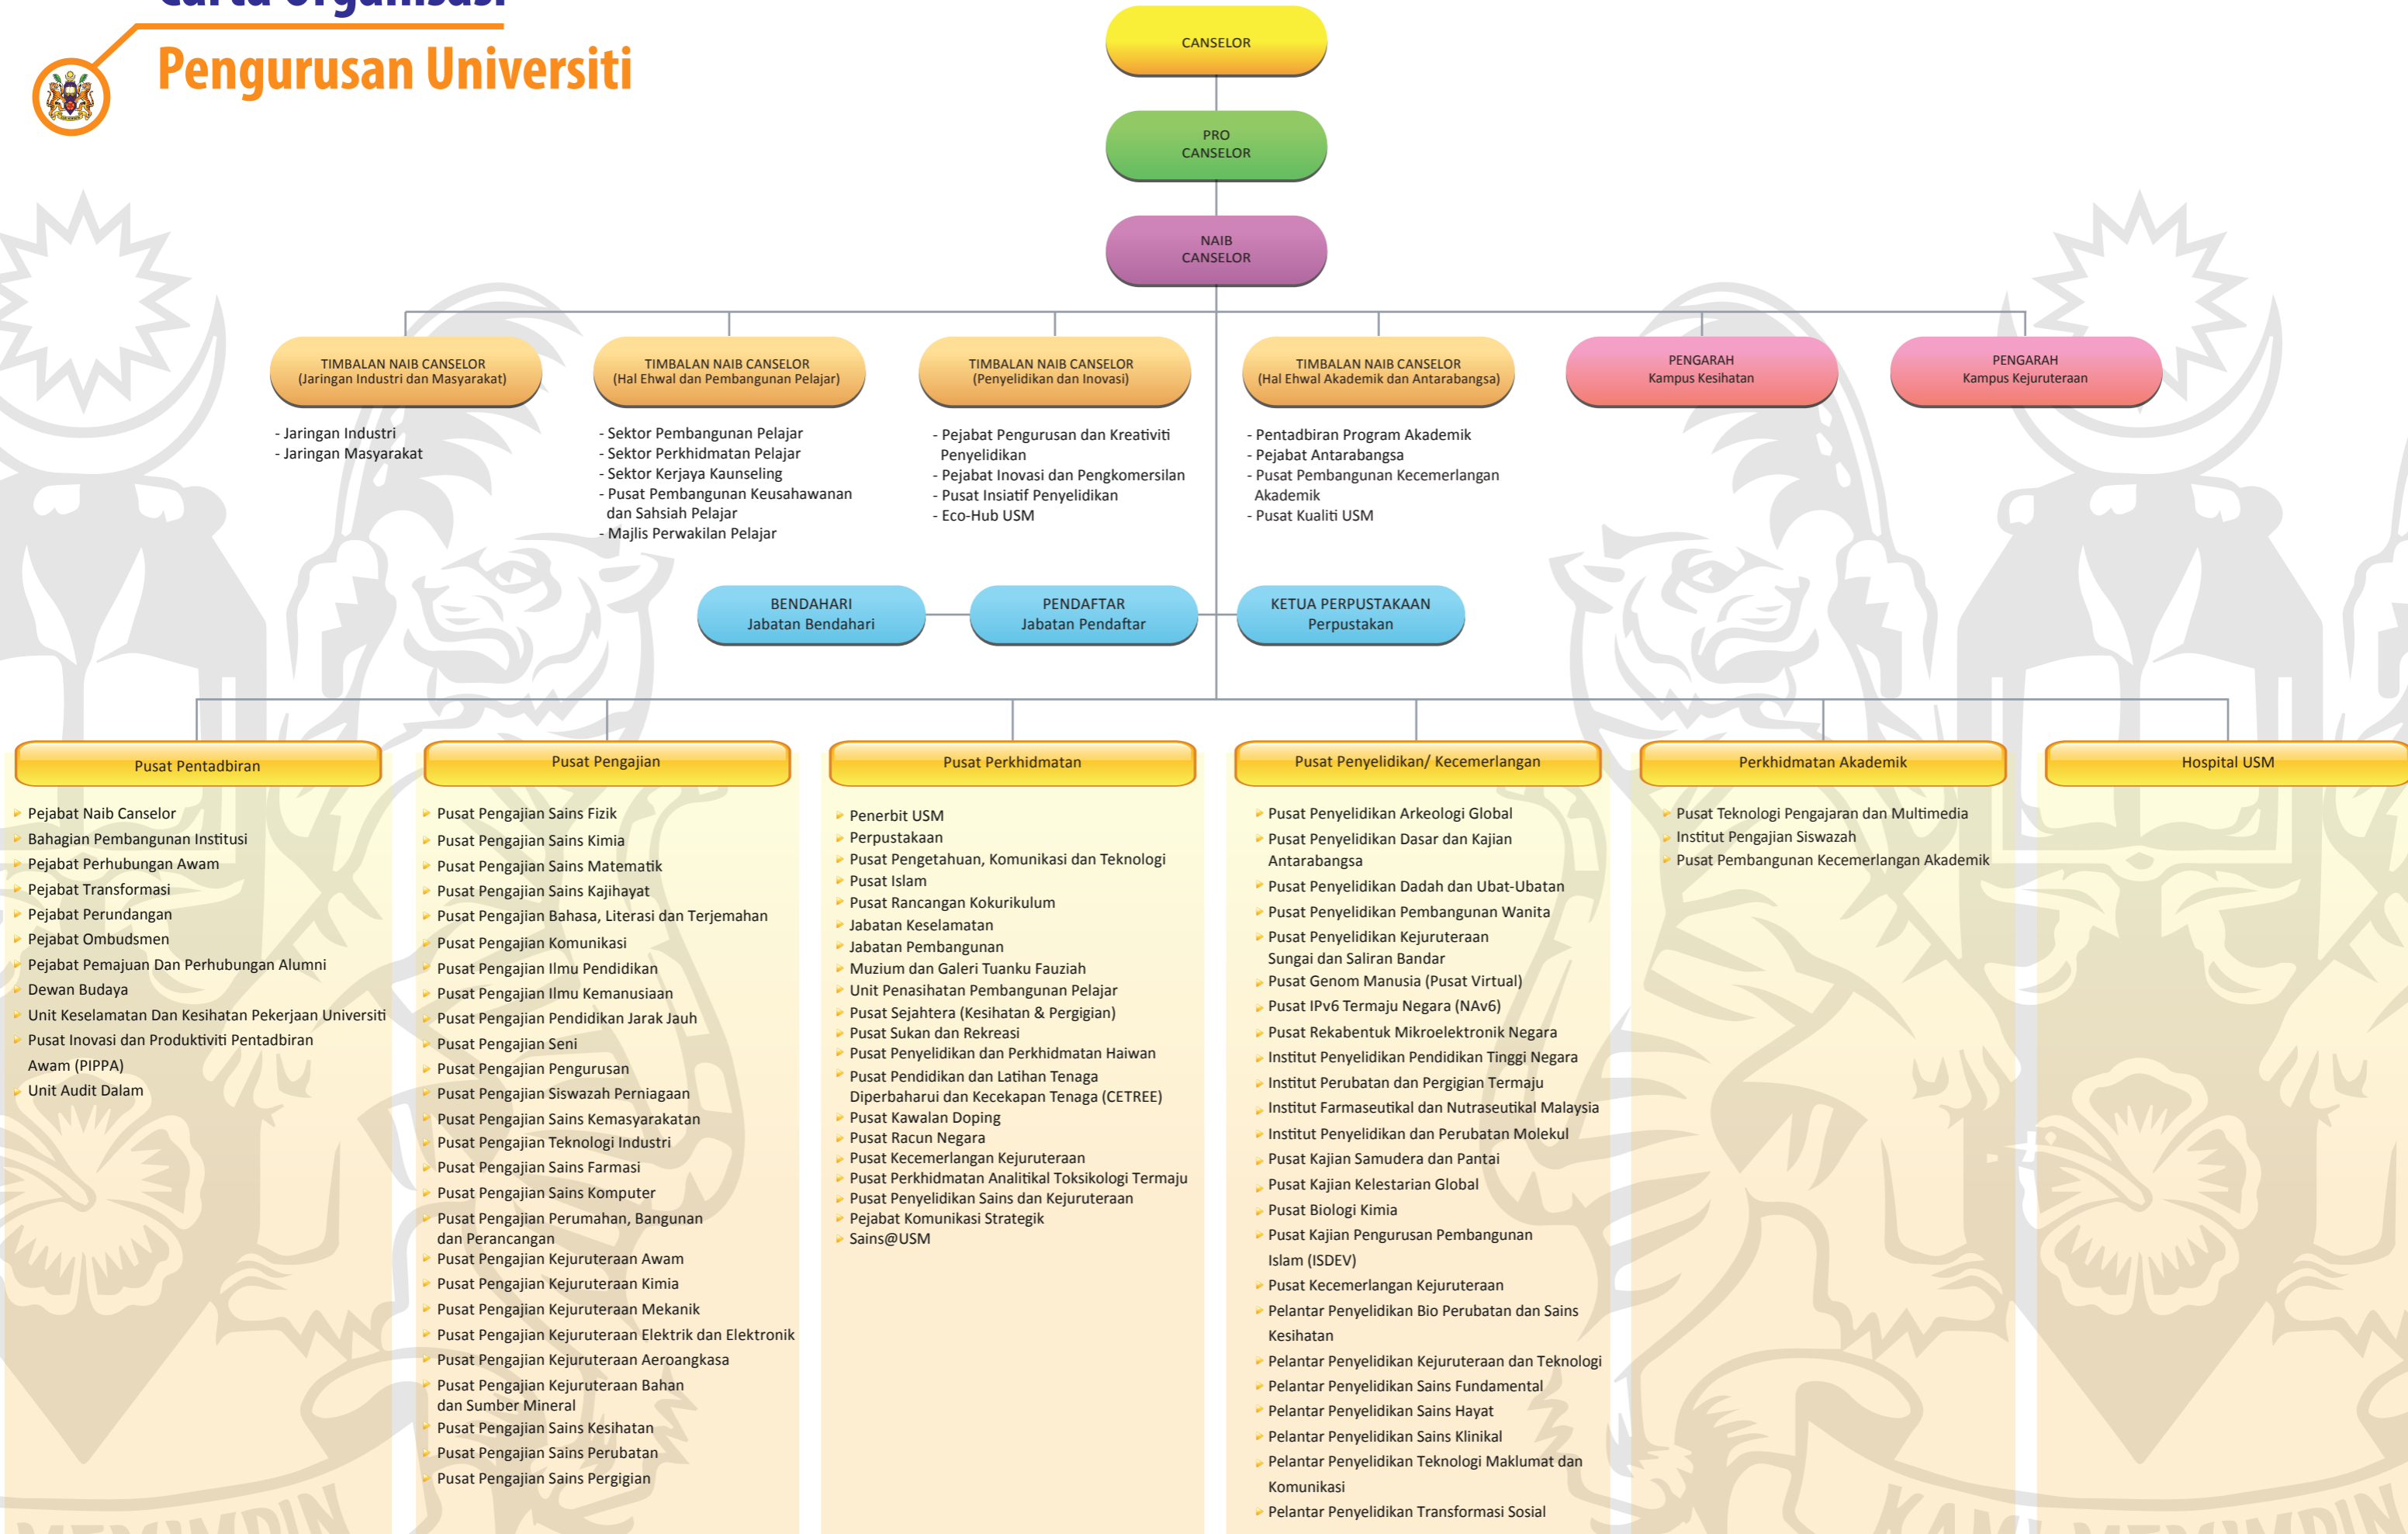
Carta Organisasi
Pengurusan Universiti

CANSELOR

PRO CANSELOR

NAIB CANSELOR

TIMBALAN NAIB CANSELOR (Jaringan Industri dan Masyarakat)
- Jaringan Industri
- Jaringan Masyarakat

TIMBALAN NAIB CANSELOR (Hal Ehwal dan Pembangunan Pelajar)
- Sektor Pembangunan Pelajar
- Sektor Perkhidmatan Pelajar
- Sektor Kerjaya Kaunseling
- Pusat Pembangunan Keusahawanan dan Sahsiah Pelajar
- Majlis Perwakilan Pelajar

TIMBALAN NAIB CANSELOR (Penyelidikan dan Inovasi)
- Pejabat Pengurusan dan Kreativiti Penyelidikan
- Pejabat Inovasi dan Pengkomersilan
- Pusat Insiatif Penyelidikan
- Eco-Hub USM

TIMBALAN NAIB CANSELOR (Hal Ehwal Akademik dan Antarabangsa)
- Pentadbiran Program Akademik
- Pejabat Antarabangsa
- Pusat Pembangunan Kecemerlangan Akademik
- Pusat Kualiti USM

PENGARAH Kampus Kesihatan

PENGARAH Kampus Kejuruteraan

BENDAHARI Jabatan Bendahari

PENDAFTAR Jabatan Pendaftar

KETUA PERPUSTAKAAN Perpustakan

Pusat Pentadbiran
Pejabat Naib Canselor
Bahagian Pembangunan Institusi
Pejabat Perhubungan Awam
Pejabat Transformasi
Pejabat Perundangan
Pejabat Ombudsmen
Pejabat Pemajuan Dan Perhubungan Alumni
Dewan Budaya
Unit Keselamatan Dan Kesihatan Pekerjaan Universiti
Pusat Inovasi dan Produktiviti Pentadbiran Awam (PIPPA)
Unit Audit Dalam

Pusat Pengajian
Pusat Pengajian Sains Fizik
Pusat Pengajian Sains Kimia
Pusat Pengajian Sains Matematik
Pusat Pengajian Sains Kajihayat
Pusat Pengajian Bahasa, Literasi dan Terjemahan
Pusat Pengajian Komunikasi
Pusat Pengajian Ilmu Pendidikan
Pusat Pengajian Ilmu Kemanusiaan
Pusat Pengajian Pendidikan Jarak Jauh
Pusat Pengajian Seni
Pusat Pengajian Pengurusan
Pusat Pengajian Siswazah Perniagaan
Pusat Pengajian Sains Kemasyarakatan
Pusat Pengajian Teknologi Industri
Pusat Pengajian Sains Farmasi
Pusat Pengajian Sains Komputer
Pusat Pengajian Perumahan, Bangunan dan Perancangan
Pusat Pengajian Kejuruteraan Awam
Pusat Pengajian Kejuruteraan Kimia
Pusat Pengajian Kejuruteraan Mekanik
Pusat Pengajian Kejuruteraan Elektrik dan Elektronik
Pusat Pengajian Kejuruteraan Aeroangkasa
Pusat Pengajian Kejuruteraan Bahan dan Sumber Mineral
Pusat Pengajian Sains Kesihatan
Pusat Pengajian Sains Perubatan
Pusat Pengajian Sains Pergigian

Pusat Perkhidmatan
Penerbit USM
Perpustakaan
Pusat Pengetahuan, Komunikasi dan Teknologi
Pusat Islam
Pusat Rancangan Kokurikulum
Jabatan Keselamatan
Jabatan Pembangunan
Muzium dan Galeri Tuanku Fauziah
Unit Penasihatan Pembangunan Pelajar
Pusat Sejahtera (Kesihatan & Pergigian)
Pusat Sukan dan Rekreasi
Pusat Penyelidikan dan Perkhidmatan Haiwan
Pusat Pendidikan dan Latihan Tenaga Diperbaharui dan Kecekapan Tenaga (CETREE)
Pusat Kawalan Doping
Pusat Racun Negara
Pusat Kecemerlangan Kejuruteraan
Pusat Perkhidmatan Analitikal Toksikologi Termaju
Pusat Penyelidikan Sains dan Kejuruteraan
Pejabat Komunikasi Strategik
Sains@USM

Pusat Penyelidikan/ Kecemerlangan
Pusat Penyelidikan Arkeologi Global
Pusat Penyelidikan Dasar dan Kajian Antarabangsa
Pusat Penyelidikan Dadah dan Ubat-Ubatan
Pusat Penyelidikan Pembangunan Wanita
Pusat Penyelidikan Kejuruteraan Sungai dan Saliran Bandar
Pusat Genom Manusia (Pusat Virtual)
Pusat IPv6 Termaju Negara (NAv6)
Pusat Rekabentuk Mikroelektronik Negara
Institut Penyelidikan Pendidikan Tinggi Negara
Institut Perubatan dan Pergigian Termaju
Institut Farmaseutikal dan Nutraseutikal Malaysia
Institut Penyelidikan dan Perubatan Molekul
Pusat Kajian Samudera dan Pantai
Pusat Kajian Kelestarian Global
Pusat Biologi Kimia
Pusat Kajian Pengurusan Pembangunan Islam (ISDEV)
Pusat Kecemerlangan Kejuruteraan
Pelantar Penyelidikan Bio Perubatan dan Sains Kesihatan
Pelantar Penyelidikan Kejuruteraan dan Teknologi
Pelantar Penyelidikan Sains Fundamental
Pelantar Penyelidikan Sains Hayat
Pelantar Penyelidikan Sains Klinikal
Pelantar Penyelidikan Teknologi Maklumat dan Komunikasi
Pelantar Penyelidikan Transformasi Sosial

Perkhidmatan Akademik
Pusat Teknologi Pengajaran dan Multimedia
Institut Pengajian Siswazah
Pusat Pembangunan Kecemerlangan Akademik

Hospital USM